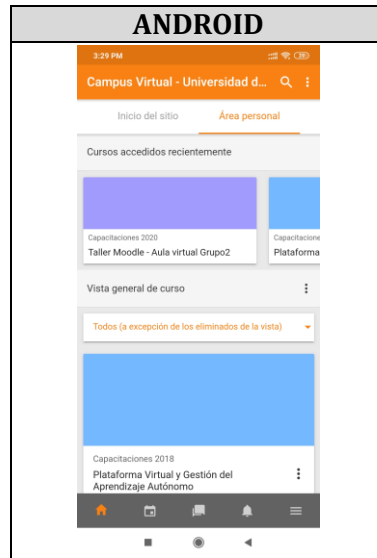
ANDROID

3:29 PM

Campus Virtual - Universidad d...

Inicio del sitio

Área personal

Cursos accedidos recientemente

Capacitaciones 2020

Taller Moodle - Aula virtual Grupo2

Capacitacione

Plataforma

Vista general de curso

Todos (a excepción de los eliminados de la vista)

Capacitaciones 2018

Plataforma Virtual y Gestión del Aprendizaje Autónomo